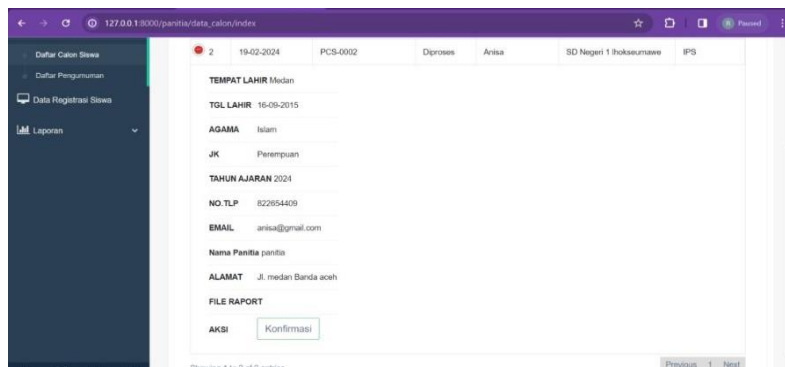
127.0.0.1:8000/panitia/data_calon/index

Paused

Daftar Calon Siswa

Daftar Pengumuman

Data Registrasi Siswa

Laporan

| 2 | 19-02-2024 | PCS-0002 | Diproses | Anisa | SD Negeri 1 lhokseumawe | IPS |
|---|---|---|---|---|---|---|

TEMPAT LAHIR Medan

TGL LAHIR 16-09-2015

AGAMA Islam

JK Perempuan

TAHUN AJARAN 2024

NO.TLP 822654409

EMAIL anisa@gmail.com

Nama Panitia panitia

ALAMAT Jl. medan Banda aceh

FILE RAPORT

AKSI Konfirmasi

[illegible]

Previous 1 Next